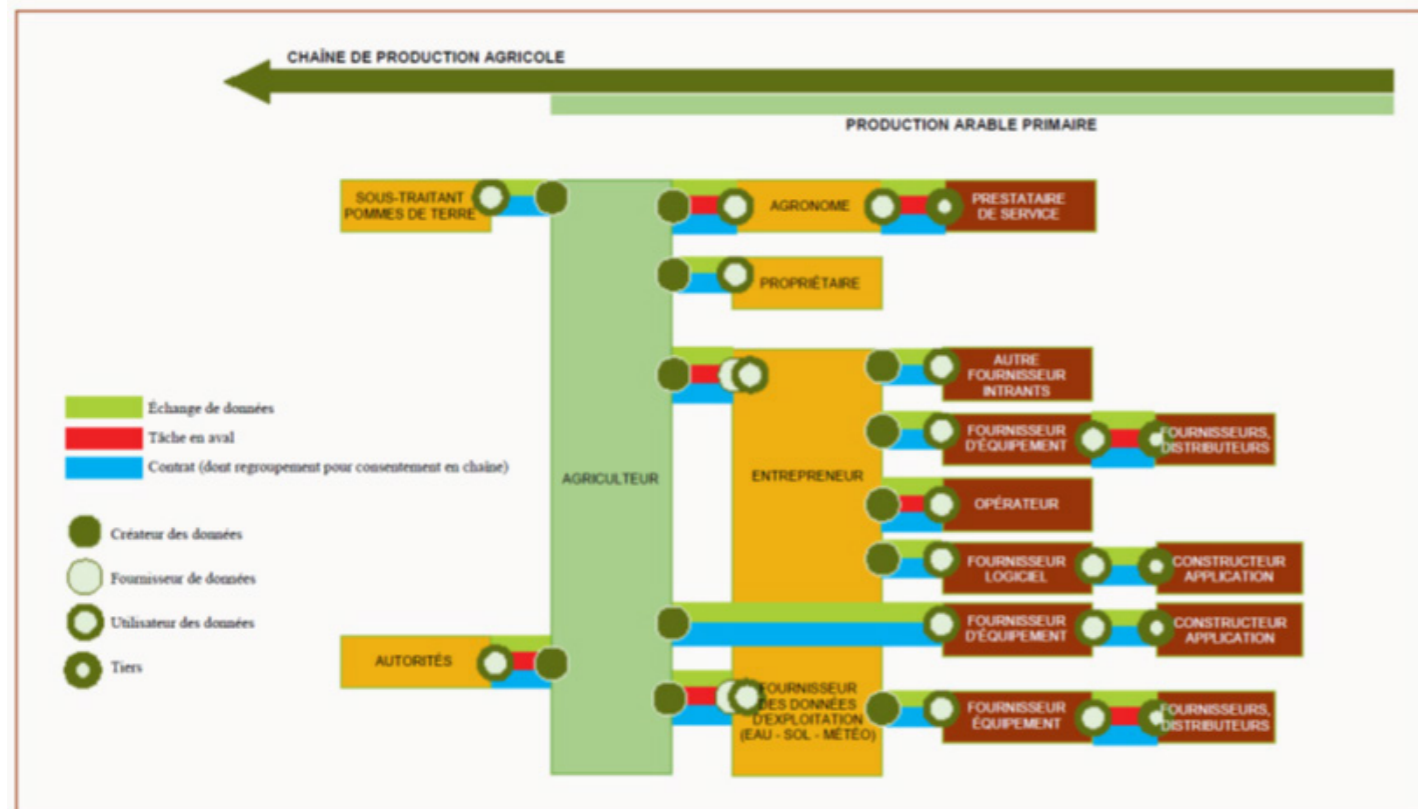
CHAÎNE DE PRODUCTION AGRICOLE

PRODUCTION ARABLE PRIMAIRE

SOUS-TRAITANT POMMES DE TERRE

AGRONOME

PRESTATAIRE DE SERVICE

PROPRIÉTAIRE

AUTRE FOURNISSEUR INTRANTS

FOURNISSEUR D'ÉQUIPEMENT

FOURNISSEURS, DISTRIBUTEURS

Échange de données

Tâche en aval

Contrat (dont regroupement pour consentement en chaîne)

AGRICULTEUR

ENTREPRENEUR

OPÉRATEUR

Créateur des données

Fournisseur de données

Utilisateur des données

Tiers

FOURNISSEUR LOGICIEL

CONSTRUCTEUR APPLICATION

FOURNISSEUR D'ÉQUIPEMENT

CONSTRUCTEUR APPLICATION

AUTORITÉS

FOURNISSEUR DES DONNÉES D'EXPLOITATION (EAU - SOL - MÉTÉO)

FOURNISSEUR ÉQUIPEMENT

FOURNISSEURS, DISTRIBUTEURS